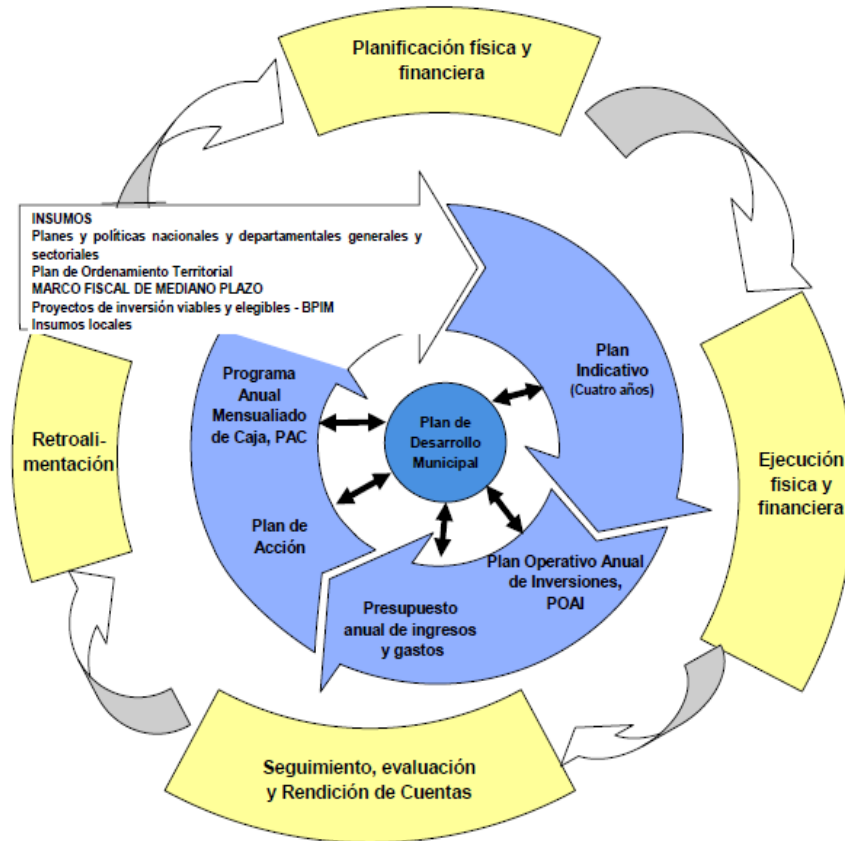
Planificación física y financiera

INSUMOS
Planes y políticas nacionales y departamentales generales y sectoriales
Plan de Ordenamiento Territorial
MARCO FISCAL DE MEDIANO PLAZO
Proyectos de inversión viables y elegibles - BPIM
Insumos locales

Plan Indicativo
(Cuatro años)

Programa Anual Mensualiado de Caja, PAC

Plan de Desarrollo Municipal

Retroali-mentación

Ejecución física y financiera

Plan de Acción

Plan Operativo Anual de Inversiones, POAI

Presupuesto anual de ingresos y gastos

Seguimiento, evaluación y Rendición de Cuentas